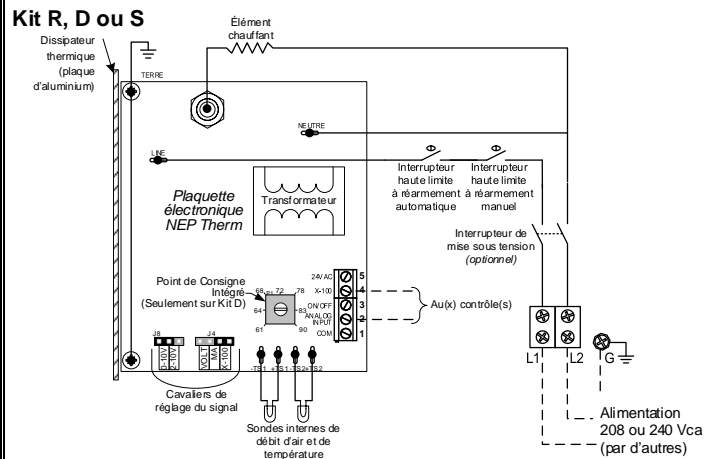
Kit R, D ou S

Dissipateur thermique (plaque d'aluminium)

Élément chauffant

TERRE

NEUTRE

LINE

Interrupteur haute limite à réarmement automatique

Interrupteur haute limite à réarmement manuel

Plaquette électronique NEP Therm

Transformateur

Interrupteur de mise sous tension (optionnel)

Point de Consigne Intégré (Seulement sur Kit D)

68 70 72 78
64 83
61 90

24VAC 5
X-100 4
ON/OFF 3
ANALOG INPUT 2
COM 1

Au(x) contrôle(s)

J8
0-10V 0-5V

J4
VOLT MA X-100

-TS1 +TS1 -TS2 +TS2

Cavaliers de réglage du signal

Sondes internes de débit d'air et de température

L1 L2 G

Alimentation 208 ou 240 Vca (par d'autres)